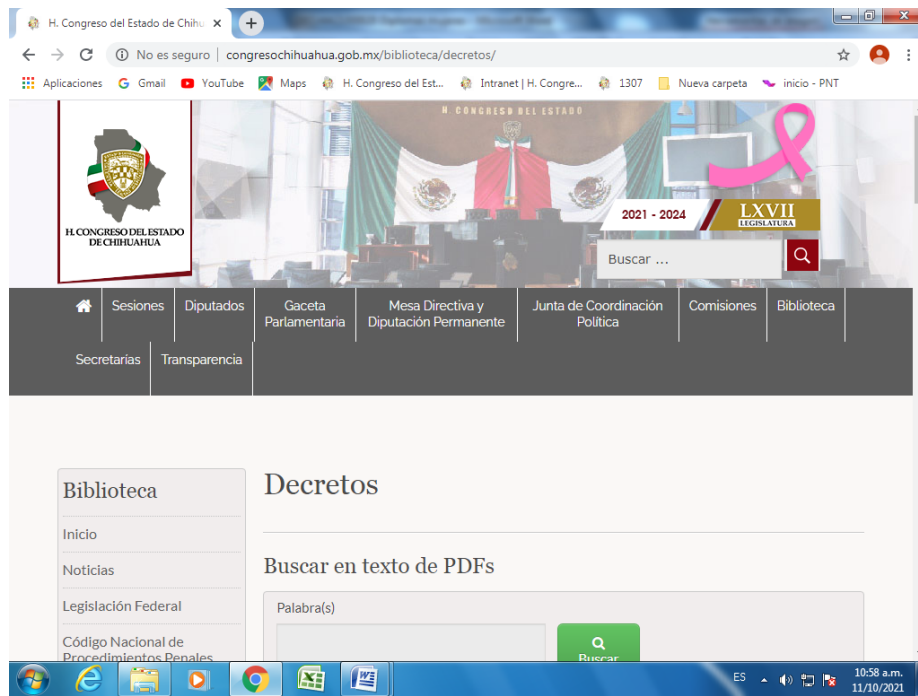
H. Congreso del Estado de Chihu ×

No es seguro | congresochihuahua.gob.mx/biblioteca/decretos/

Aplicaciones Gmail YouTube Maps H. Congreso del Est... Intranet | H. Congre... 1307 Nueva carpeta inicio - PNT

H. CONGRESO DEL ESTADO

H. CONGRESO DEL ESTADO DE CHIHUAHUA

2021 - 2024 LXVII LEGISLATURA

Buscar ...

Sesiones | Diputados | Gaceta Parlamentaria | Mesa Directiva y Diputación Permanente | Junta de Coordinación Política | Comisiones | Biblioteca | Secretarias | Transparencia

Biblioteca

Inicio

Noticias

Legislación Federal

Código Nacional de Procedimientos Penales

Decretos

Buscar en texto de PDFs

Palabra(s)

Buscar

ES 10:58 a.m. 11/10/2021